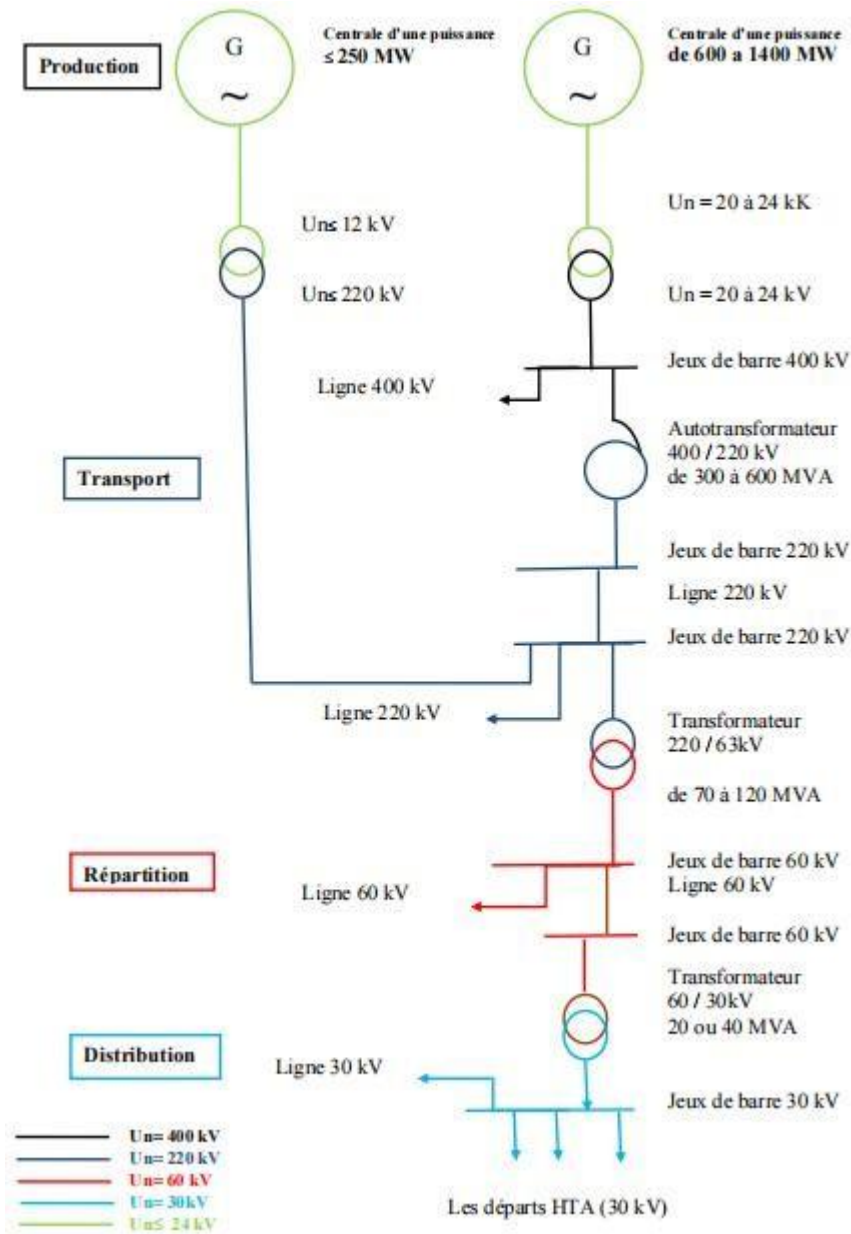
Production

G
~

Centrale d'une puissance
≤ 250 MW

G
~

Centrale d'une puissance
de 600 a 1400 MW

Un≤ 12 kV

Un≤ 220 kV

Un = 20 à 24 kK

Un = 20 à 24 kV

Jeux de barre 400 kV

Ligne 400 kV

Autotransformateur
400 / 220 kV
de 300 à 600 MVA

Transport

Jeux de barre 220 kV

Ligne 220 kV

Jeux de barre 220 kV

Ligne 220 kV

Transformateur
220 / 63kV

de 70 à 120 MVA

Répartition

Jeux de barre 60 kV
Ligne 60 kV

Ligne 60 kV

Jeux de barre 60 kV

Transformateur
60 / 30kV
20 ou 40 MVA

Distribution

Ligne 30 kV

Jeux de barre 30 kV

Un= 400 kV
Un= 220 kV
Un= 60 kV
Un= 30kV
Un≤ 24 kV

Les départs HTA (30 kV)